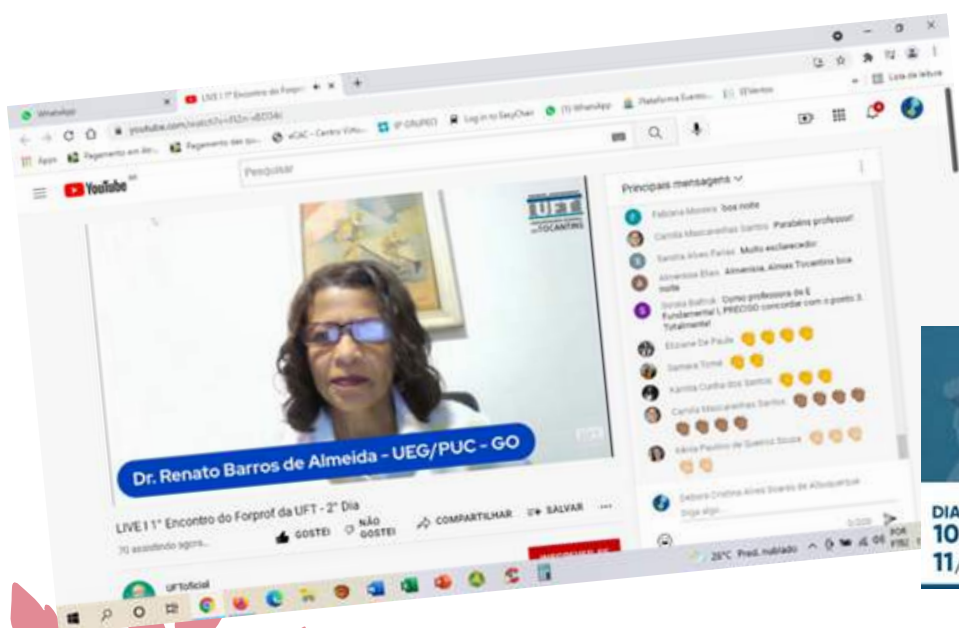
WhatsApp

LIVE I 1° Encontro do Forpro

youtube.com/watch?v=

Apps Pagamento em dia Pagamento das qu eCAC - Centro Virtu Log in to EasyChair (1) WhatsApp Plataforma Evento

Lista de leitura

YouTube

Pesquisar

UFT TOCANTINS

Dr. Renato Barros de Almeida - UEG/PUC - GO

LIVE I 1° Encontro do Forprof da UFT - 2° Dia

70 assistindo agora

GOSTEI NÃO GOSTEI COMPARTILHAR SALVAR

UFToficial

Principais mensagens

Fabiana Moreira boa noite

Camila Mascarenhas Santos Parabéns professor!

Sandra Alves Farias Muito esclarecedor

Almerinda Elias Almerinda, Almas Tocantins boa noite

Sonaia Baltrick Como professora do E Fundamental I, PRECISO concordar com o ponto 3. Totalmente!

Eliziane De Paula

Samara Tomé

Kamila Cunha dos Santos

Camila Mascarenhas Santos

Kênia Paulino de Queiroz Souza

Debora Cristina Alves Soares de Albuquerque

Diga algo...

0/200

25°C Pred. nublado

POR PTB2

DIA
10
11/